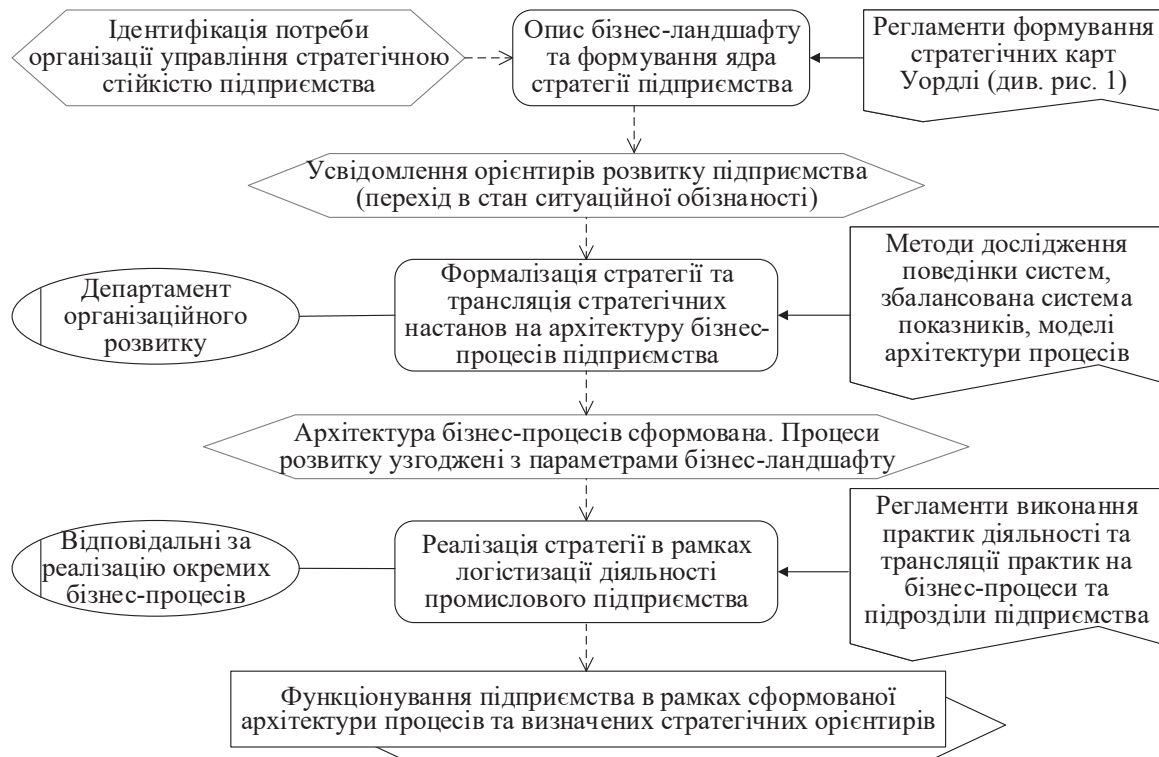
Ідентифікація потреби організації управління стратегічною стійкістю підприємства

Опис бізнес-ландшафту та формування ядра стратегії підприємства

Регламенти формування стратегічних карт Уордлі (див. рис. 1)

Усвідомлення орієнтирів розвитку підприємства (перехід в стан ситуаційної обізнаності)

Департамент організаційного розвитку

Формалізація стратегії та трансляція стратегічних настанов на архітектуру бізнес-процесів підприємства

Методи дослідження поведінки систем, збалансована система показників, моделі архітектури процесів

Архітектура бізнес-процесів сформована. Процеси розвитку узгоджені з параметрами бізнес-ландшафту

Відповідальні за реалізацію окремих бізнес-процесів

Реалізація стратегії в рамках логістизації діяльності промислового підприємства

Регламенти виконання практик діяльності та трансляції практик на бізнес-процеси та підрозділи підприємства

Функціонування підприємства в рамках сформованої архітектури процесів та визначених стратегічних орієнтирів